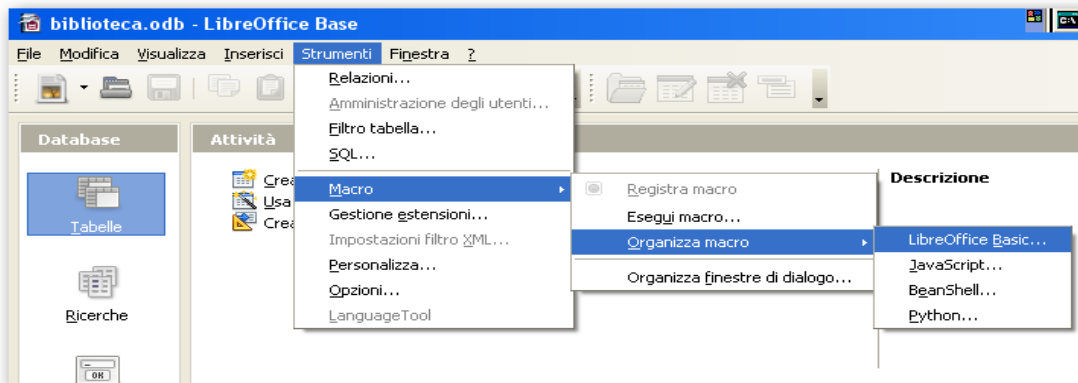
biblioteca.odb - LibreOffice Base

File Modifica Visualizza Inserisci Strumenti Finestra ?

Database
Tabelle
Ricerche

Attività
Crea
Usa
Crea

Relazioni...
Amministrazione degli utenti...
Filtro tabella...
SQL...
Macro
Gestione estensioni...
Impostazioni filtro XML...
Personalizza...
Opzioni...
LanguageTool

Registra macro
Esegui macro...
Organizza macro
Organizza finestre di dialogo...

LibreOffice Basic...
JavaScript...
BeanShell...
Python...

Descrizione